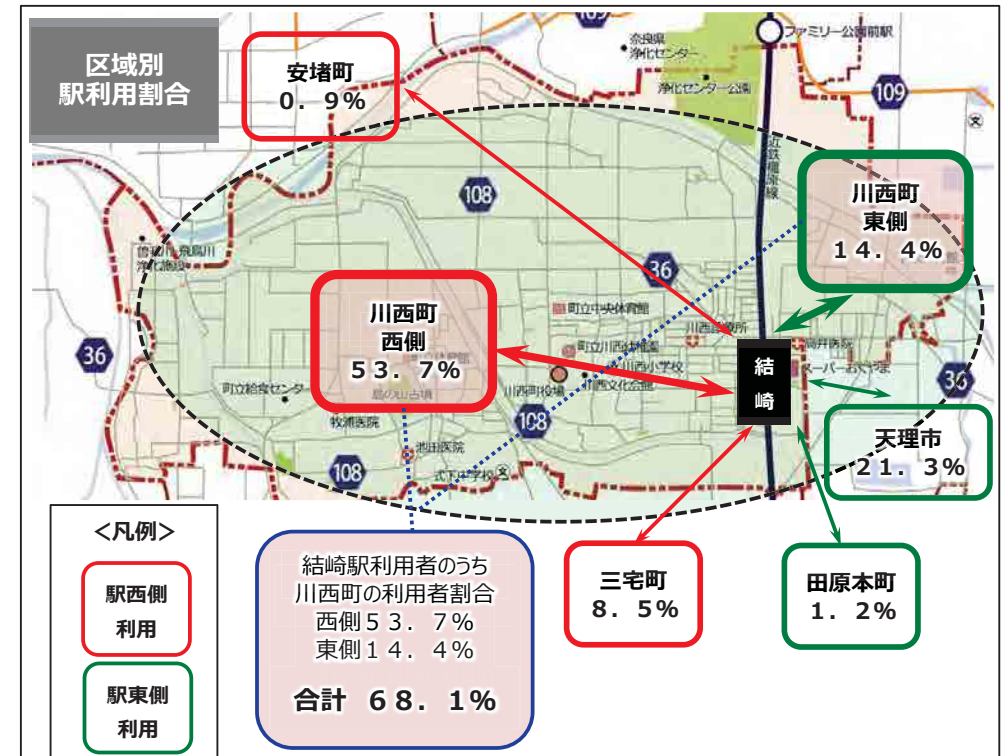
区域別
駅利用割合

安堵町
0．9％

ファミリー公園前駅

奈良県
浄化センター

浄化センター公園

109

108

近鉄橿原線

川西町
東側
14．4％

36

町立中央体育館

川西町
西側
53．7％

川西町役場

結
崎

天理市
21．3％

36

町立給食センター

牧浦医院

108

108

36

＜凡例＞

駅西側
利用

駅東側
利用

結崎駅利用者のうち
川西町の利用者割合
西側53．7％
東側14．4％
合計 68．1％

三宅町
8．5％

田原本町
1．2％